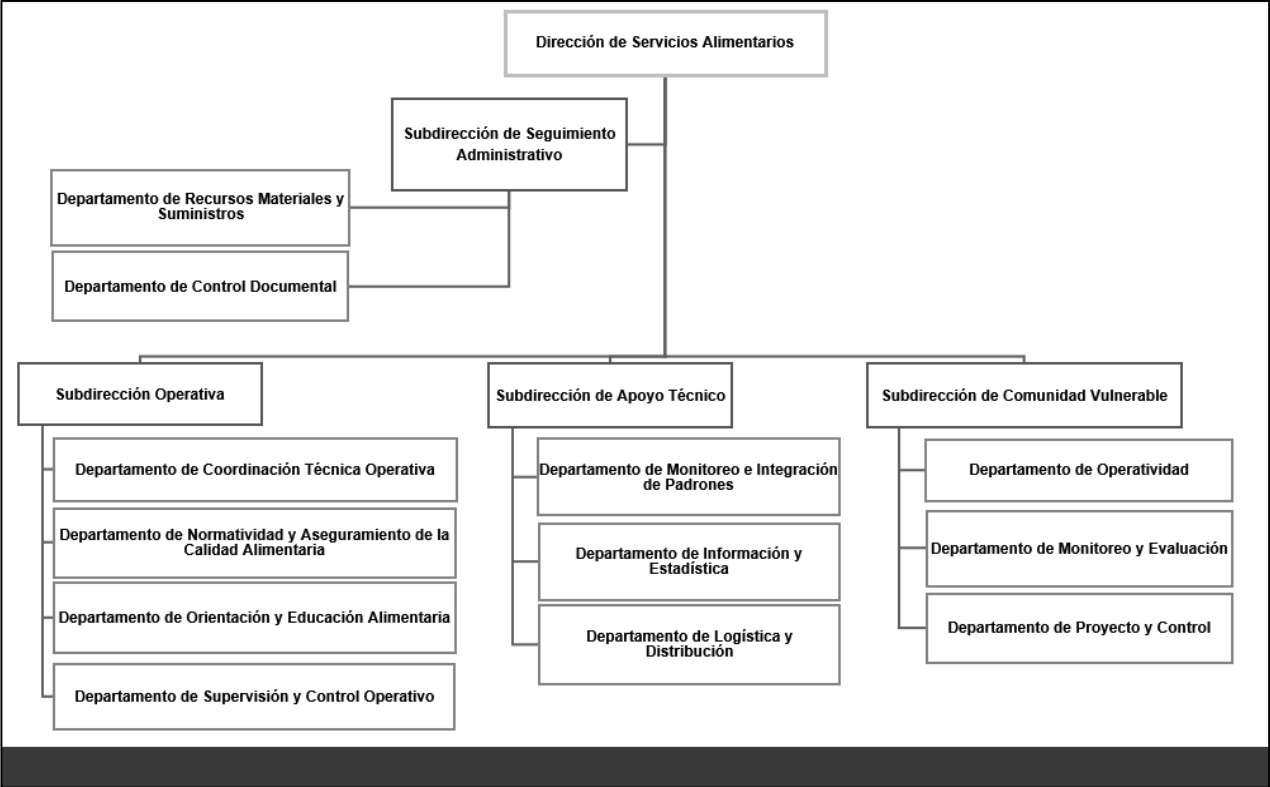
Dirección de Servicios Alimentarios

Subdirección de Seguimiento Administrativo

Departamento de Recursos Materiales y Suministros

Departamento de Control Documental

Subdirección Operativa

Departamento de Coordinación Técnica Operativa

Departamento de Normatividad y Aseguramiento de la Calidad Alimentaria

Departamento de Orientación y Educación Alimentaria

Departamento de Supervisión y Control Operativo

Subdirección de Apoyo Técnico

Departamento de Monitoreo e Integración de Padrones

Departamento de Información y Estadística

Departamento de Logística y Distribución

Subdirección de Comunidad Vulnerable

Departamento de Operatividad

Departamento de Monitoreo y Evaluación

Departamento de Proyecto y Control